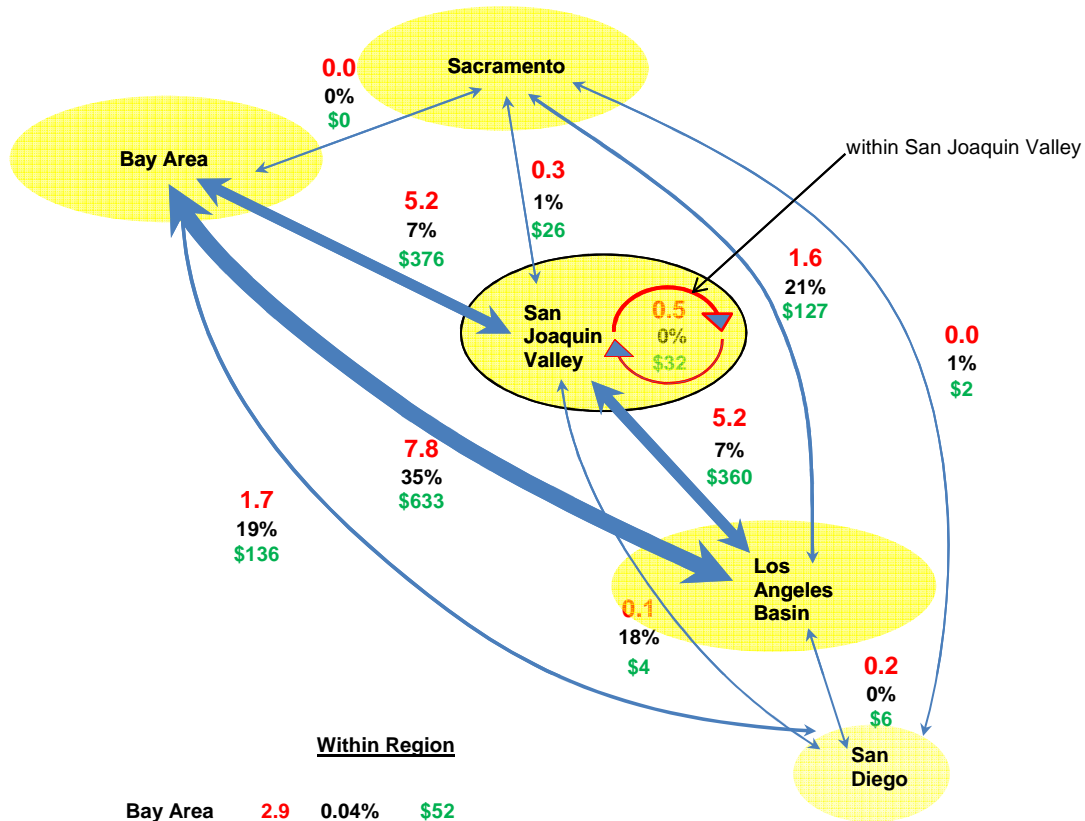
Sacramento

0.0
0%
$0

Bay Area

within San Joaquin Valley

5.2
7%
$376

0.3
1%
$26

San Joaquin Valley

0.5
0%
$32

1.6
21%
$127

0.0
1%
$2

5.2
7%
$360

7.8
35%
$633

1.7
19%
$136

Los Angeles Basin

0.1
18%
$4

0.2
0%
$6

San Diego

Within Region

Bay Area 2.9 0.04% $52